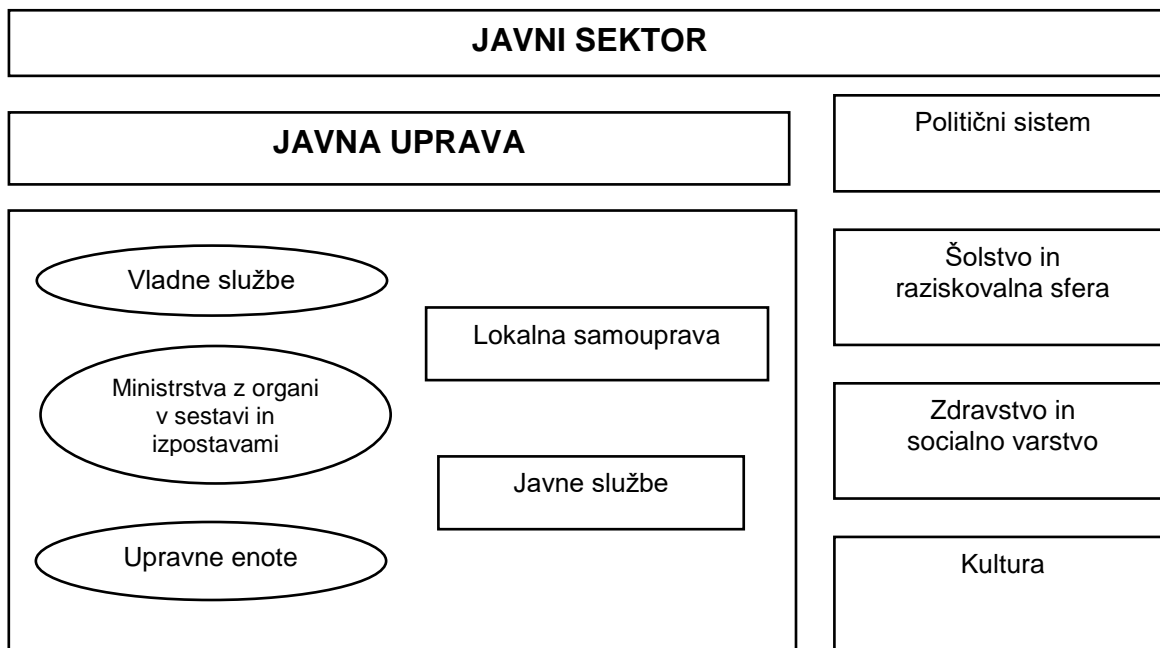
JAVNI SEKTOR

JAVNA UPRAVA

Vladne službe

Ministrstva z organi v sestavi in izpostavami

Upravne enote

Lokalna samouprava

Javne službe

Politični sistem

Šolstvo in raziskovalna sfera

Zdravstvo in socialno varstvo

Kultura